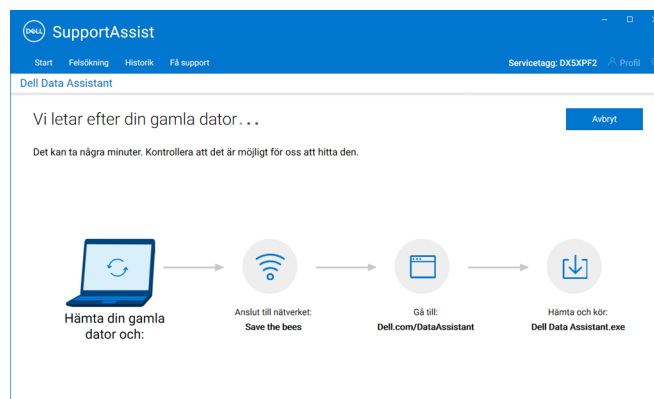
DELL SupportAssist

Start Felsökning Historik Få support

Servicetagg: DX5XPF2 Profil

Dell Data Assistant

Vi letar efter din gamla dator...

Avbryt

Det kan ta några minuter. Kontrollera att det är möjligt för oss att hitta den.

Hämta din gamla dator och:

Anslut till nätverket:
Save the bees

Gå till:
Dell.com/DataAssistant

Hämta och kör:
Dell Data Assistant.exe